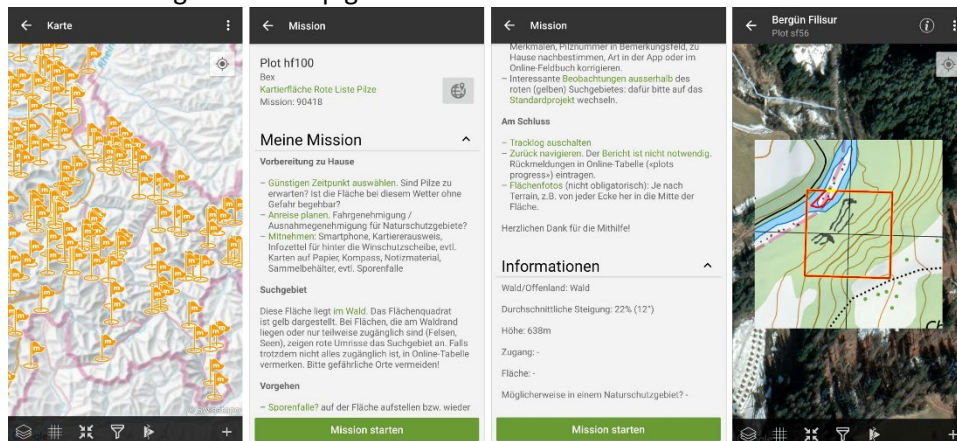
Karte

Mission

Plot hf100
Bex
Kartierfläche Rote Liste Pilze
Mission: 90418

Meine Mission

Vorbereitung zu Hause

– Günstigen Zeitpunkt auswählen. Sind Pilze zu erwarten? Ist die Fläche bei diesem Wetter ohne Gefahr begehbar?
– Anreise planen. Fahrgenehmigung / Ausnahmegenehmigung für Naturschutzgebiete?
– Mitnehmen: Smartphone, Kartierausweis, Infozettel für hinter die Winschutzscheibe, evtl. Karten auf Papier, Kompass, Notizmaterial, Sammelbehälter, evtl. Sporenfalle

Suchgebiet

Diese Fläche liegt im Wald. Das Flächenquadrat ist gelb dargestellt. Bei Flächen, die am Waldrand liegen oder nur teilweise zugänglich sind (Felsen, Seen), zeigen rote Umrisse das Suchgebiet an. Falls trotzdem nicht alles zugänglich ist, in Online-Tabelle vermerken. Bitte gefährliche Orte vermeiden!

Vorgehen

– Sporenfalle? auf der Fläche aufstellen bzw. wieder

Mission starten

Mission

Merkmalen, Pilznummer in Bemerkungsfeld, zu Hause nachbestimmen, Art in der App oder im Online-Feldbuch korrigieren.
– Interessante Beobachtungen ausserhalb des roten (gelben) Suchgebietes: dafür bitte auf das Standardprojekt wechseln.

Am Schluss

– Tracklog auschalten
– Zurück navigieren. Der Bericht ist nicht notwendig. Rückmeldungen in Online-Tabelle («plots progress») eintragen.
– Flächenfotos (nicht obligatorisch): Je nach Terrain, z.B. von jeder Ecke her in die Mitte der Fläche.

Herzlichen Dank für die Mithilfe!

Informationen

Wald/Offenland: Wald

Durchschnittliche Steigung: 22% (12°)

Höhe: 638m

Zugang: -

Fläche: -

Möglicherweise in einem Naturschutzgebiet? -

Mission starten

Bergün Filisur
Plot sf56